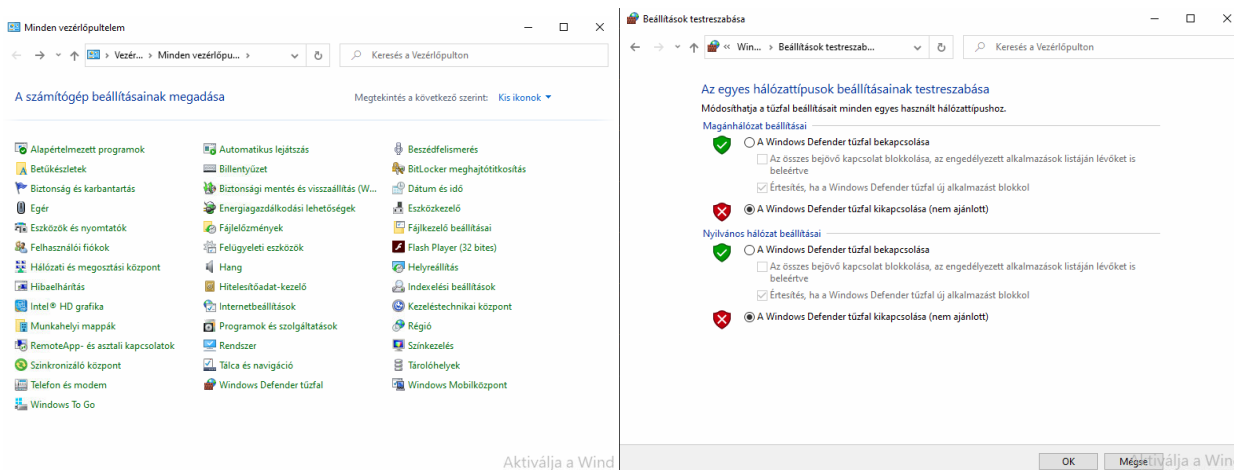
Minden vezérlőpultelem

Vezér... › Minden vezérlőpu... ›

Keresés a Vezérlőpulton

A számítógép beállításainak megadása

Megtekintés a következő szerint: Kis ikonok

Alapértelmezett programok
Betűkészletek
Biztonság és karbantartás
Egér
Eszközök és nyomtatók
Felhasználói fiókok
Hálózati és megosztási központ
Hibaelhárítás
Intel® HD grafika
Munkahelyi mappák
RemoteApp- és asztali kapcsolatok
Szinkronizáló központ
Telefon és modem
Windows To Go

Automatikus lejátszás
Billentyűzet
Biztonsági mentés és visszaállítás (W...
Energiagazdálkodási lehetőségek
Fájlelőzmények
Felügyeleti eszközök
Hang
Hitelesítőadat-kezelő
Internetbeállítások
Programok és szolgáltatások
Rendszer
Tálca és navigáció
Windows Defender tűzfal

Beszédfelismerés
BitLocker meghajtótitkosítás
Dátum és idő
Eszközkezelő
Fájlkezelő beállításai
Flash Player (32 bites)
Helyreállítás
Indexelési beállítások
Kezeléstechnikai központ
Régió
Színkezelés
Tárolóhelyek
Windows Mobilközpont

Aktiválja a Wind

Beállítások testreszabása

« Win... › Beállítások testreszab...

Keresés a Vezérlőpulton

Az egyes hálózattípusok beállításainak testreszabása

Módosíthatja a tűzfal beállításait minden egyes használt hálózattípushoz.

Magánhálózat beállításai

A Windows Defender tűzfal bekapcsolása

Az összes bejövő kapcsolat blokkolása, az engedélyezett alkalmazások listáján lévőket is beleértve

Értesítés, ha a Windows Defender tűzfal új alkalmazást blokkol

A Windows Defender tűzfal kikapcsolása (nem ajánlott)

Nyilvános hálózat beállításai

A Windows Defender tűzfal bekapcsolása

Az összes bejövő kapcsolat blokkolása, az engedélyezett alkalmazások listáján lévőket is beleértve

Értesítés, ha a Windows Defender tűzfal új alkalmazást blokkol

A Windows Defender tűzfal kikapcsolása (nem ajánlott)

OK Mégse

Aktiválja a Wind